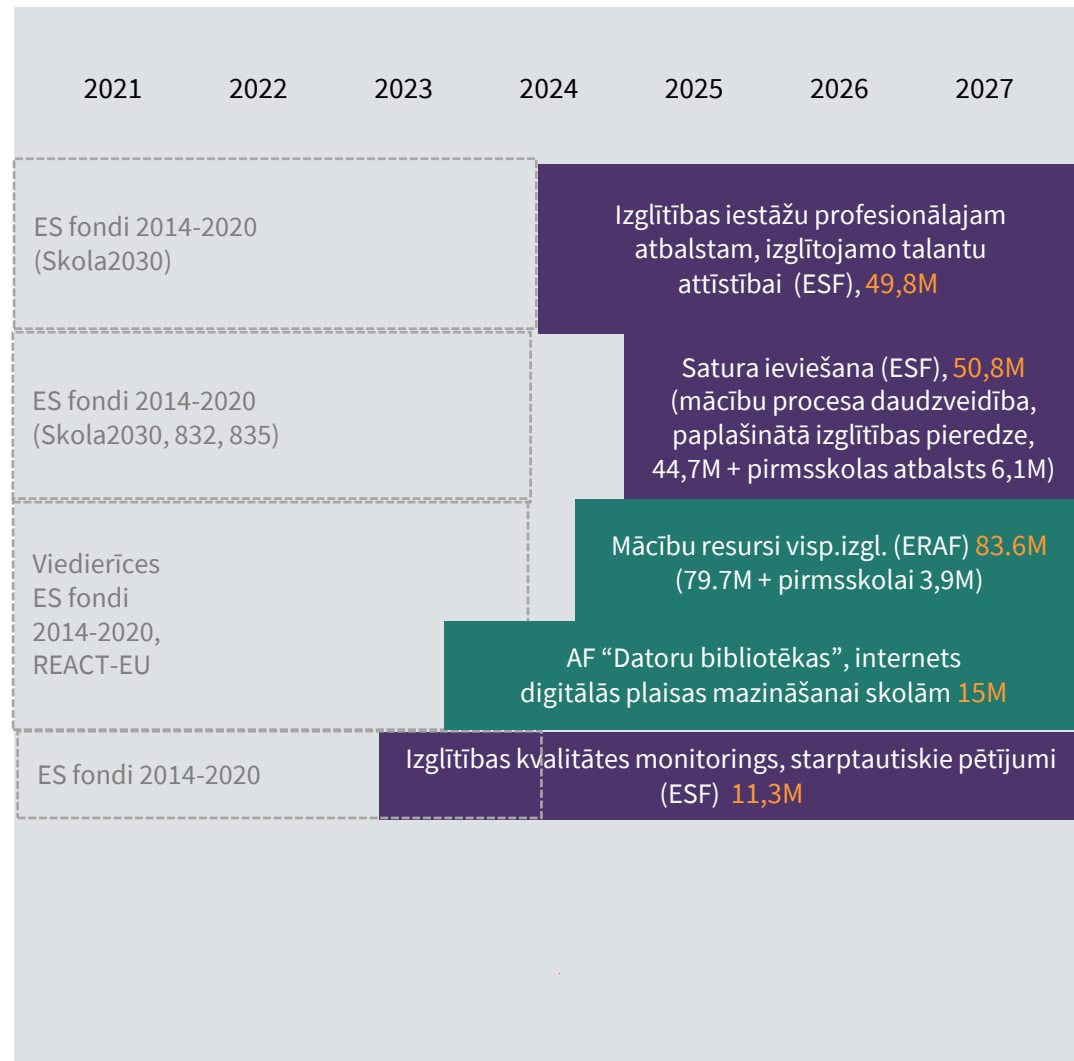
2021 2022 2023 2024 2025 2026 2027

ES fondi 2014-2020 (Skola2030)

Izglītības iestāžu profesionālajam atbalstam, izglītojamo talantu attīstībai (ESF), 49,8M

ES fondi 2014-2020 (Skola2030, 832, 835)

Satura ieviešana (ESF), 50,8M (mācību procesa daudzveidība, paplašinātā izglītības pieredze, 44,7M + pirmsskolas atbalsts 6,1M)

Viedierīces ES fondi 2014-2020, REACT-EU

Mācību resursi visp.izgl. (ERAF) 83.6M (79.7M + pirmsskolai 3,9M)

AF “Datoru bibliotēkas”, internets digitālās plaisas mazināšanai skolām 15M

ES fondi 2014-2020

Izglītības kvalitātes monitorings, starptautiskie pētījumi (ESF) 11,3M